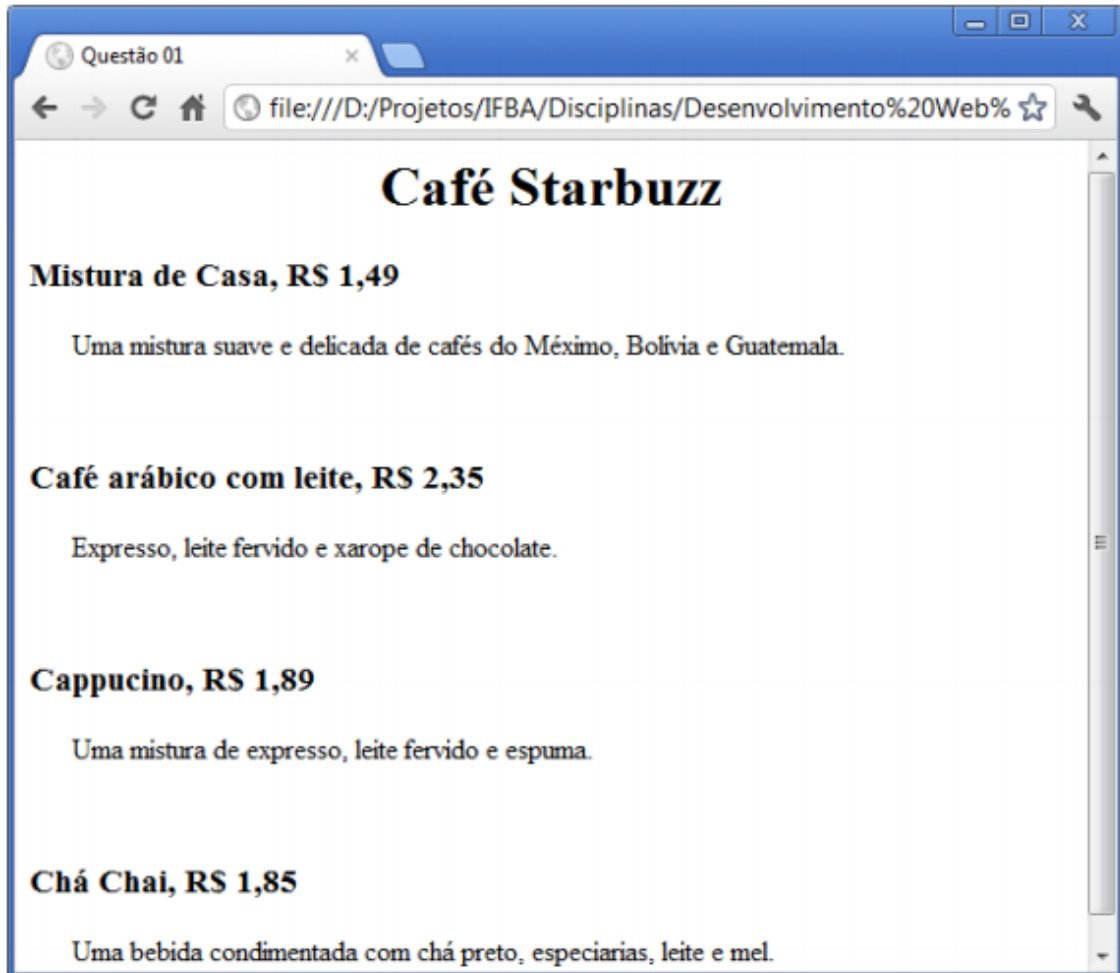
Questão 01

file:///D:/Projetos/IFBA/Disciplinas/Desenvolvimento%20Web%

Café Starbuzz

Mistura de Casa, R$ 1,49

Uma mistura suave e delicada de cafés do Méximo, Bolívia e Guatemala.

Café arábico com leite, R$ 2,35

Expresso, leite fervido e xarope de chocolate.

Cappucino, R$ 1,89

Uma mistura de expresso, leite fervido e espuma.

Chá Chai, R$ 1,85

Uma bebida condimentada com chá preto, especiarias, leite e mel.